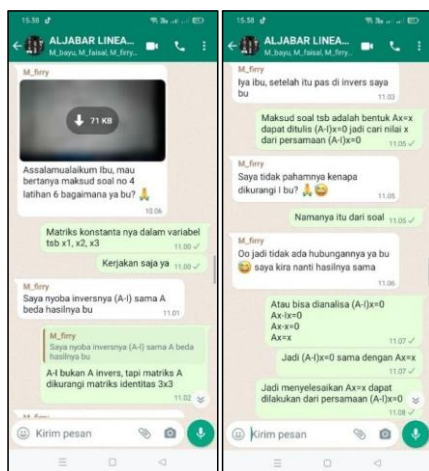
15.58

ALJABAR LINEA...
M_bayu, M_faisal, M_firry...

M_firry
71 KB
Assalamualaikum Ibu, mau bertanya maksud soal no 4 latihan 6 bagaimana ya bu? 🙏
10.06

Matriks konstanta nya dalam variabel tsb x1, x2, x3
11.00

Kerjakan saja ya
11.00

M_firry
Saya nyoba inversnya (A-I) sama A beda hasilnya bu
11.01

M_firry
Saya nyoba inversnya (A-I) sama A beda hasilnya bu
A-I bukan A invers, tapi matriks A dikurangi matriks identitas 3x3
11.02

Kirim pesan

15.58

ALJABAR LINEA...
M_bayu, M_faisal, M_firry...

M_firry
Iya ibu, setelah itu pas di invers saya bu
11.03

Maksud soal tsb adalah bentuk Ax=x dapat ditulis (A-I)x=0 jadi cari nilai x dari persamaan (A-I)x=0
11.05

M_firry
Saya tidak pahamnya kenapa dikurangi I bu? 🙏😄
11.05

Namanya itu dari soal
11.05

M_firry
Oo jadi tidak ada hubungannya ya bu 😄 saya kira nanti hasilnya sama
11.06

Atau bisa dianalisa (A-I)x=0
Ax-Ix=0
Ax-x=0
Ax=x
11.07

Jadi (A-I)x=0 sama dengan Ax=x
11.07

Jadi menyelesaikan Ax=x dapat dilakukan dari persamaan (A-I)x=0
11.08

Kirim pesan